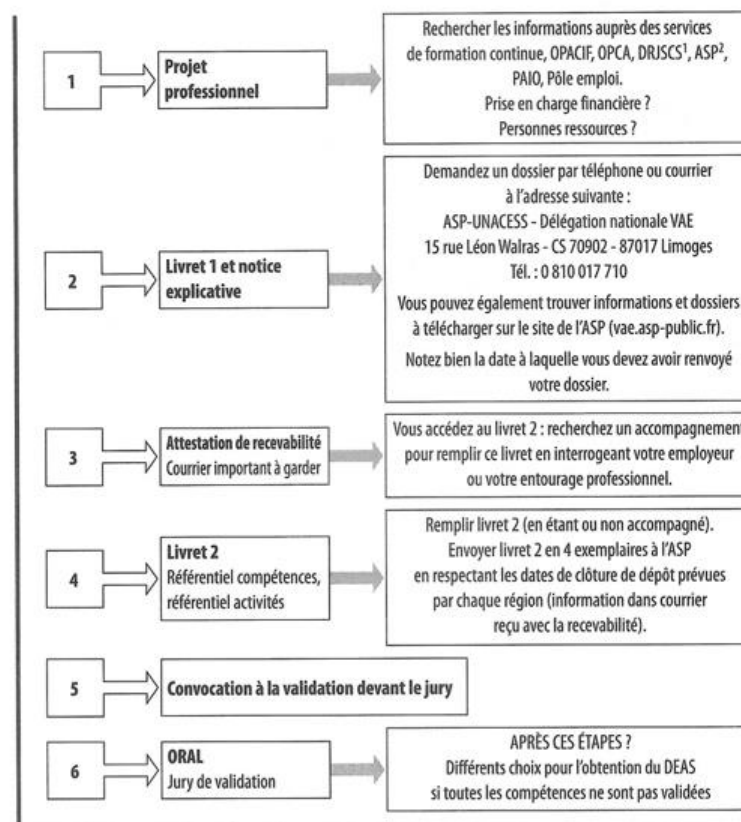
1

**Projet professionnel**

Rechercher les informations auprès des services de formation continue, OPACIF, OPCA, DRJSCS$^1$, ASP$^2$, PAIO, Pôle emploi.
Prise en charge financière ?
Personnes ressources ?

2

**Livret 1 et notice explicative**

Demandez un dossier par téléphone ou courrier à l'adresse suivante :
ASP-UNACESS - Délégation nationale VAE
15 rue Léon Walras - CS 70902 - 87017 Limoges
Tél. : 0 810 017 710

Vous pouvez également trouver informations et dossiers à télécharger sur le site de l'ASP (vae.asp-public.fr).

Notez bien la date à laquelle vous devez avoir renvoyé votre dossier.

3

**Attestation de recevabilité**
Courrier important à garder

Vous accédez au livret 2 : recherchez un accompagnement pour remplir ce livret en interrogeant votre employeur ou votre entourage professionnel.

4

**Livret 2**
Référentiel compétences, référentiel activités

Remplir livret 2 (en étant ou non accompagné).
Envoyer livret 2 en 4 exemplaires à l'ASP en respectant les dates de clôture de dépôt prévues par chaque région (information dans courrier reçu avec la recevabilité).

5

**Convocation à la validation devant le jury**

6

**ORAL**
Jury de validation

APRÈS CES ÉTAPES ?
Différents choix pour l'obtention du DEAS si toutes les compétences ne sont pas validées